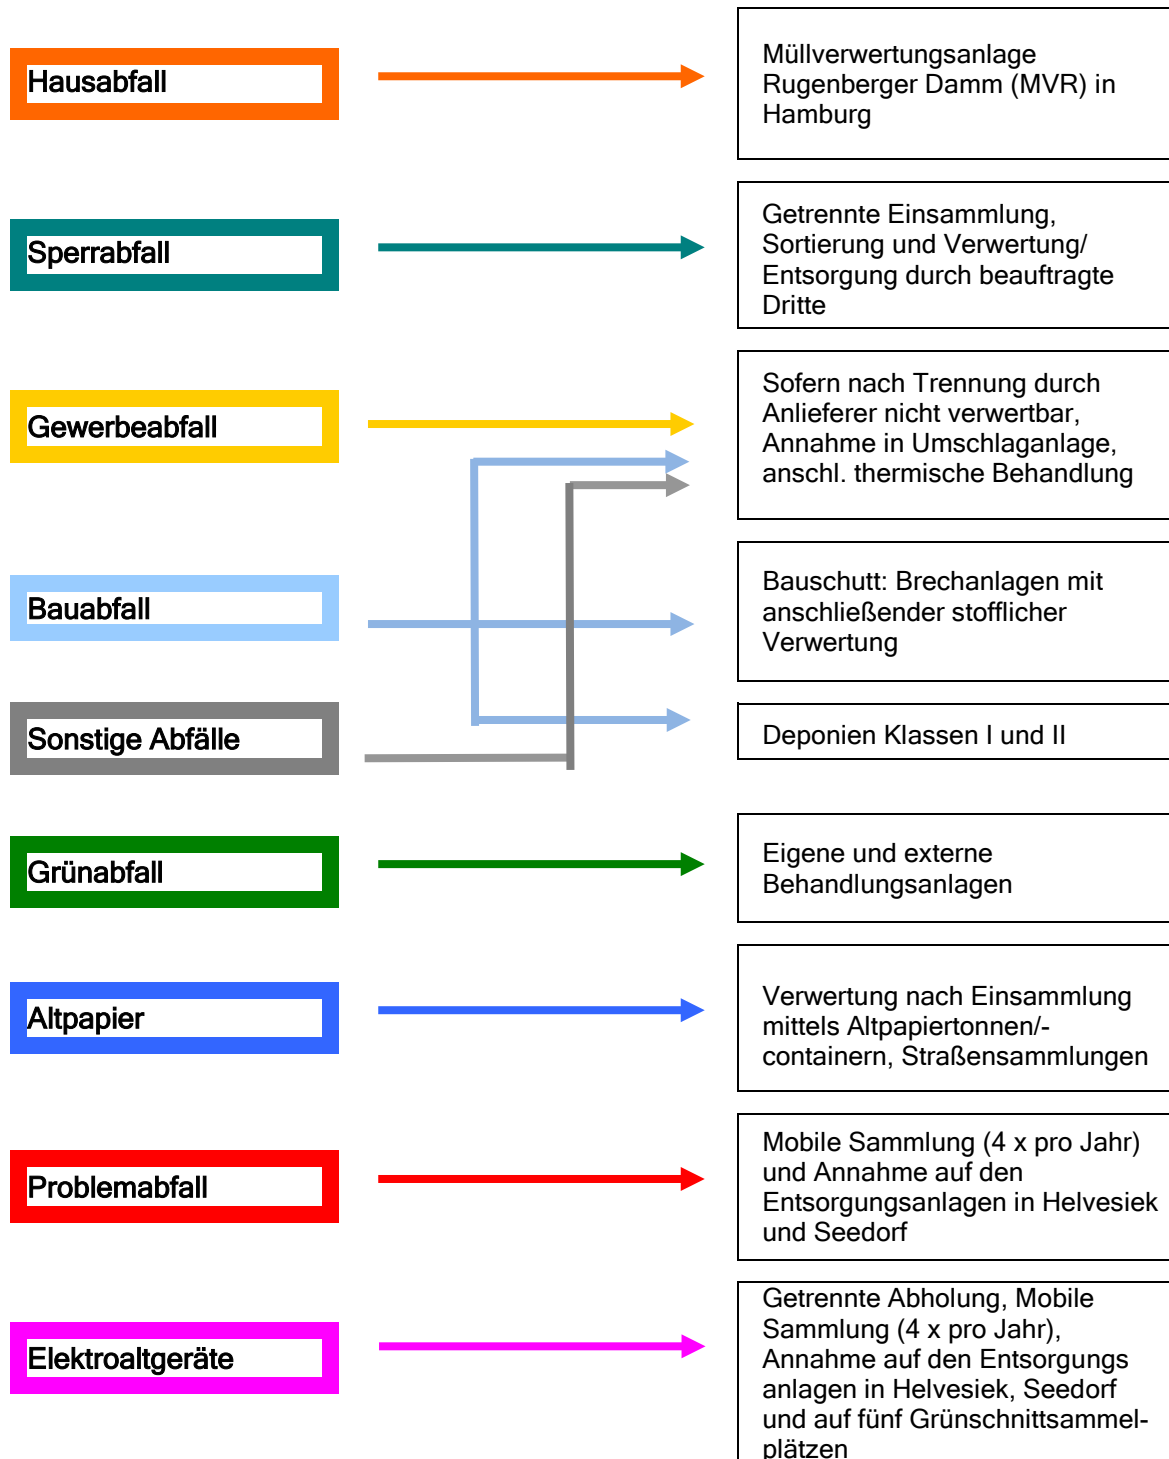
Hausabfall

Müllverwertungsanlage Rugenberger Damm (MVR) in Hamburg

Sperrabfall

Getrennte Einsammlung, Sortierung und Verwertung/ Entsorgung durch beauftragte Dritte

Gewerbeabfall

Sofern nach Trennung durch Anlieferer nicht verwertbar, Annahme in Umschlaganlage, anschl. thermische Behandlung

Bauabfall

Bauschutt: Brechanlagen mit anschließender stofflicher Verwertung

Sonstige Abfälle

Deponien Klassen I und II

Grünabfall

Eigene und externe Behandlungsanlagen

Altpapier

Verwertung nach Einsammlung mittels Altpapiertonnen/-containern, Straßensammlungen

Problemabfall

Mobile Sammlung (4 x pro Jahr) und Annahme auf den Entsorgungsanlagen in Helvesiek und Seedorf

Elektroaltgeräte

Getrennte Abholung, Mobile Sammlung (4 x pro Jahr), Annahme auf den Entsorgungs anlagen in Helvesiek, Seedorf und auf fünf Grünschnittsammelplätzen